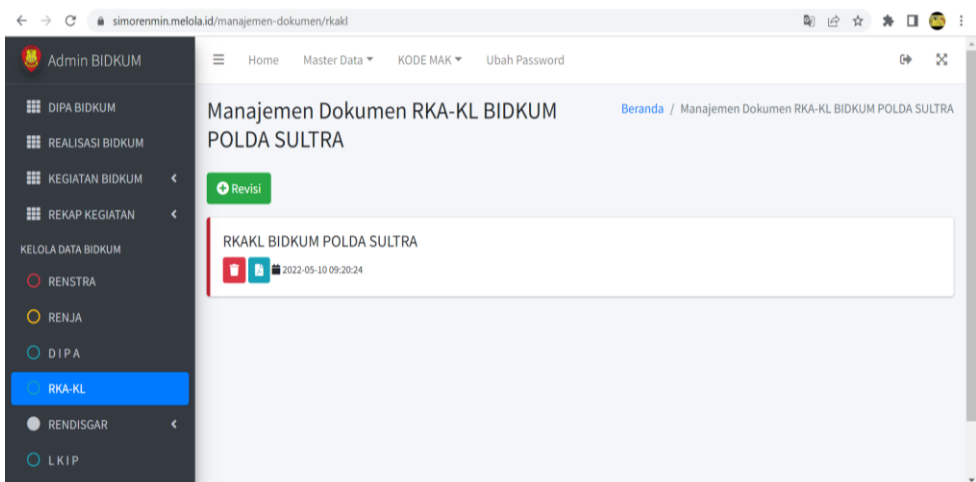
simorenmin.melola.id/manajemen-dokumen/rkakl

Admin BIDKUM

Home Master Data KODE MAK Ubah Password

DIPA BIDKUM
REALISASI BIDKUM
KEGIATAN BIDKUM
REKAP KEGIATAN
KELOLA DATA BIDKUM
RENSTRA
RENJA
DIPA
RKA-KL
RENDISGAR
LKIP

Manajemen Dokumen RKA-KL BIDKUM POLDA SULTRA

Beranda / Manajemen Dokumen RKA-KL BIDKUM POLDA SULTRA

Revisi

RKAKL BIDKUM POLDA SULTRA
2022-05-10 09:20:24